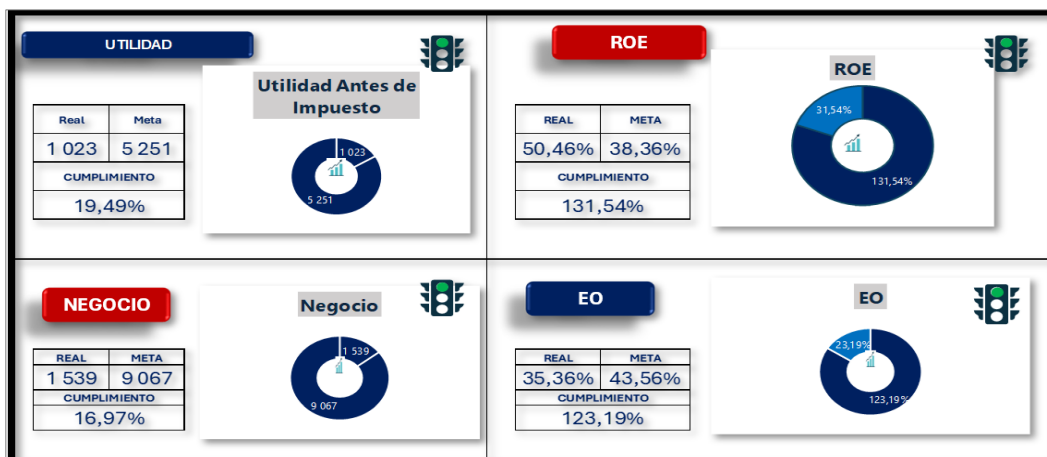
UTILIDAD

| Real | Meta |
|---|---|
| 1 023 | 5 251 |
| CUMPLIMIENTO | |
| 19,49% | |

Utilidad Antes de Impuesto

1 023
5 251

ROE

| REAL | META |
|---|---|
| 50,46% | 38,36% |
| CUMPLIMIENTO | |
| 131,54% | |

ROE

31,54%
131,54%

NEGOCIO

| REAL | META |
|---|---|
| 1 539 | 9 067 |
| CUMPLIMIENTO | |
| 16,97% | |

Negocio

1 539
9 067

EO

| REAL | META |
|---|---|
| 35,36% | 43,56% |
| CUMPLIMIENTO | |
| 123,19% | |

EO

23,19%
123,19%